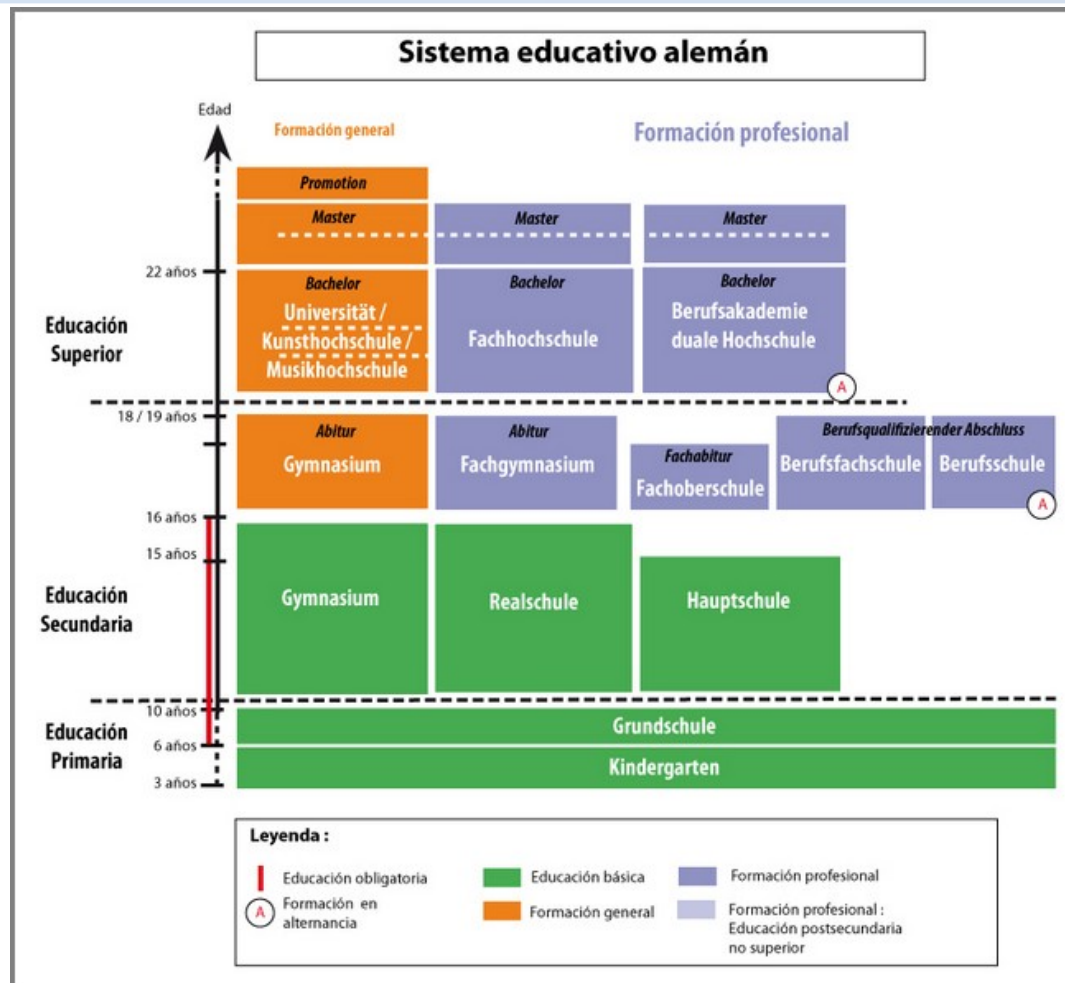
Sistema educativo alemán

Edad

Formación general

Formación profesional

Promotion

Master

Master

Master

22 años

Bachelor
Universität / Kunsthochschule / Musikhochschule

Bachelor
Fachhochschule

Bachelor
Berufsakademie duale Hochschule

A

Educación Superior

18 / 19 años

Abitur
Gymnasium

Abitur
Fachgymnasium

Fachabitur
Fachoberschule

Berufsqualifizierender Abschluss
Berufsfachschule

Berufsschule

A

16 años

15 años

Educación Secundaria

Gymnasium

Realschule

Hauptschule

10 años

6 años

3 años

Educación Primaria

Grundschule

Kindergarten

Leyenda :

Educación obligatoria

A Formación en alternancia

Educación básica

Formación general

Formación profesional

Formación profesional : Educación postsecundaria no superior